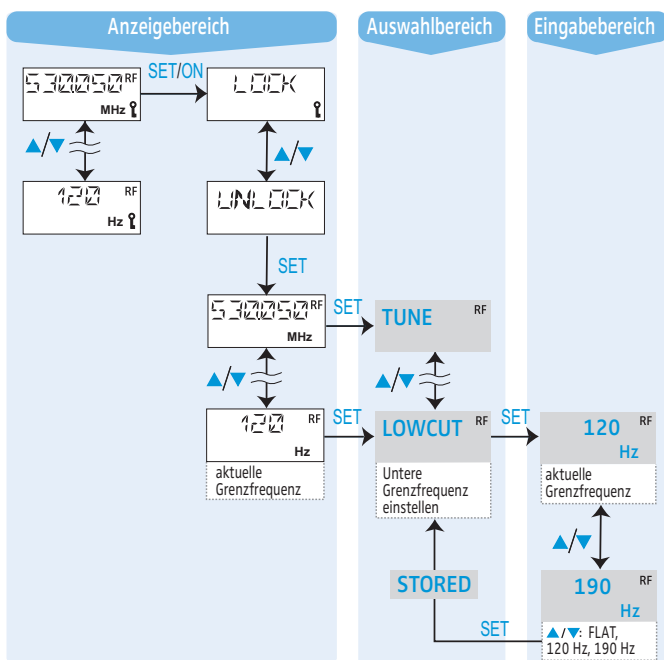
Anzeigebereich

Auswahlbereich

Eingabebereich

530050 RF MHz

SET/ON

LOCK

▲/▼

▲/▼

120 RF Hz

UNLOCK

SET

530050 RF MHz

SET

TUNE RF

▲/▼

▲/▼

120 RF Hz

aktuelle Grenzfrequenz

SET

LOWCUT RF

Untere Grenzfrequenz einstellen

SET

120 RF Hz

aktuelle Grenzfrequenz

▲/▼

STORED

190 RF Hz

SET

▲/▼: FLAT, 120 Hz, 190 Hz